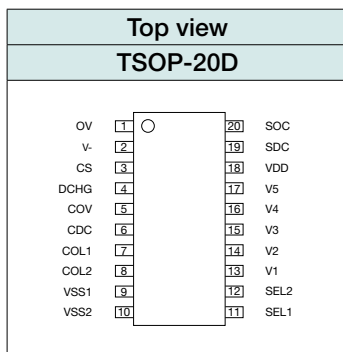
Top view

TSOP-20D

| | | | |
|---|---|---|---|
| OV | 1 | 20 | SOC |
| V- | 2 | 19 | SDC |
| CS | 3 | 18 | VDD |
| DCHG | 4 | 17 | V5 |
| COV | 5 | 16 | V4 |
| CDC | 6 | 15 | V3 |
| COL1 | 7 | 14 | V2 |
| COL2 | 8 | 13 | V1 |
| VSS1 | 9 | 12 | SEL2 |
| VSS2 | 10 | 11 | SEL1 |